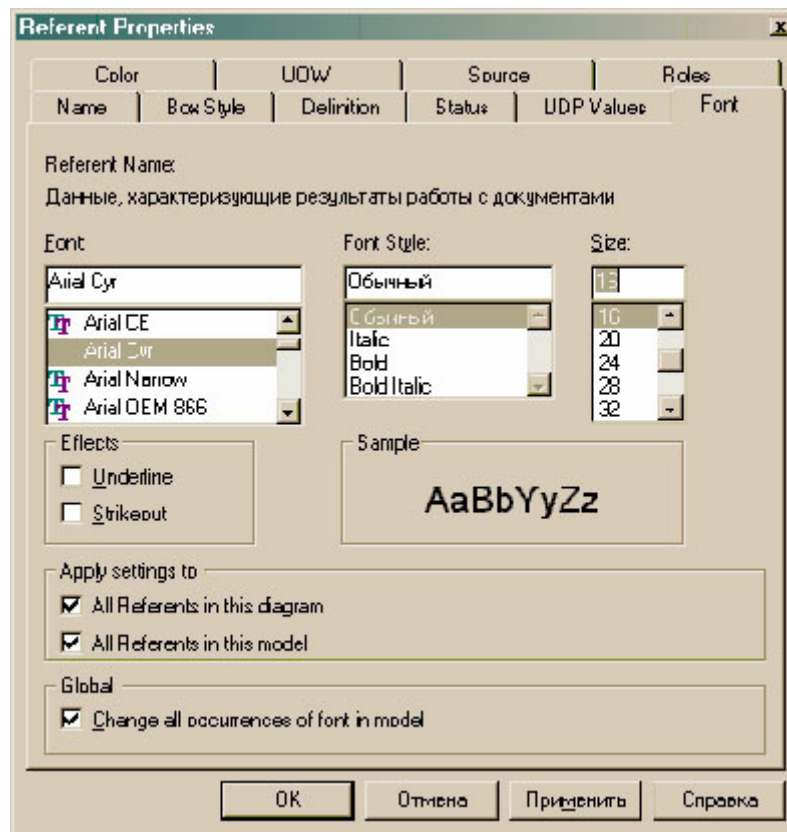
Referent Properties

x

Color | UOW | Source | Roles
Name | Box Style | Definition | Status | UDP Values | Font

Referent Name:
Данные, характеризующие результаты работы с документами

Font
Arial Cyr
Arial CE
Arial Cyr
Arial Narrow
Arial OEM 866

Font Style:
Обычный
Обычный
Italic
Bold
Bold Italic

Size:
13
16
20
24
28
32

Effects
Underline
Strikeout

Sample
AaBbYyZz

Apply settings to
All Referents in this diagram
All Referents in this model

Global
Change all occurrences of font in model

OK | Отмена | Применить | Справка